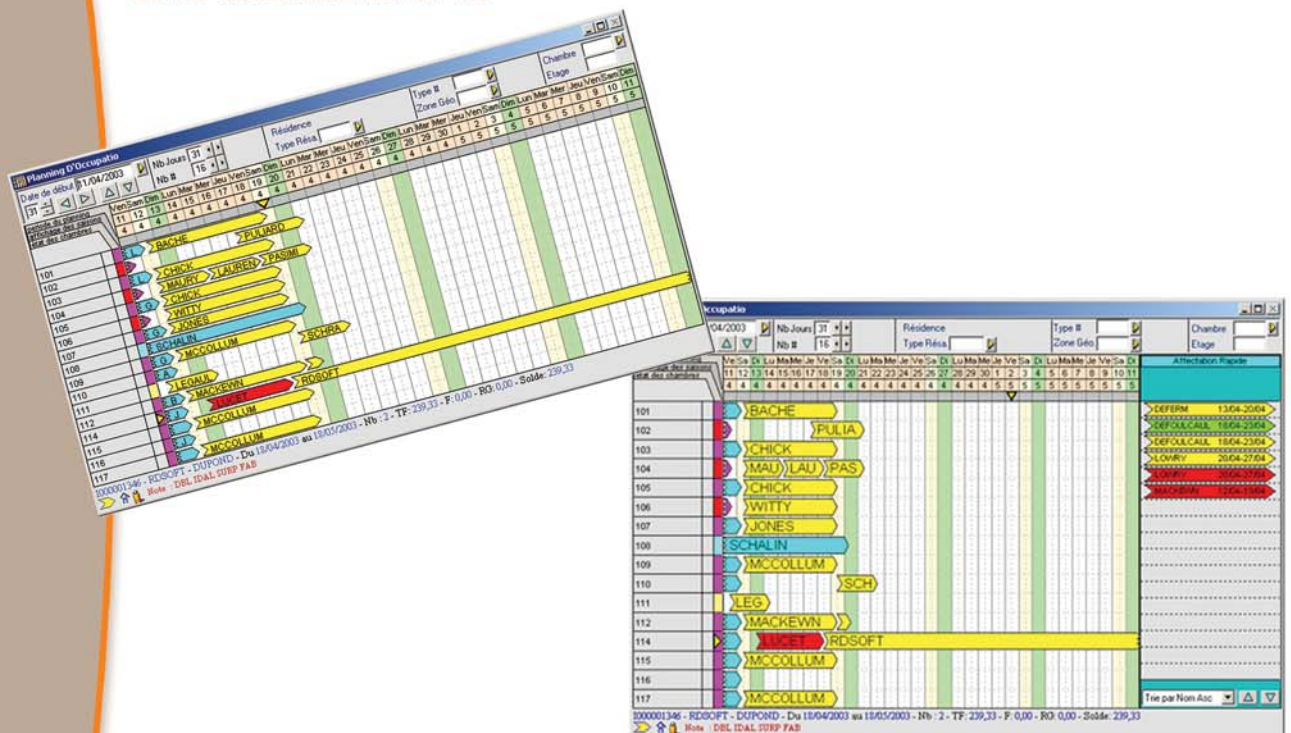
Planning D'Occupatio

Date de début 11/04/2003
Nb Jours 31
Nb # 16
Résidence
Type Résa.
Type #
Zone Géo.
Chambre
Etage

| Ven | Sam | Dim | Lun | Mar | Mer | Jeu | Ven | Sam | Dim | Lun | Mar | Mer | Jeu | Ven | Sam | Dim | Lun | Mar | Mer | Jeu | Ven | Sam | Dim | Lun | Mar | Mer | Jeu | Ven | Sam | Dim |
|---|---|---|---|---|---|---|---|---|---|---|---|---|---|---|---|---|---|---|---|---|---|---|---|---|---|---|---|---|---|---|
| 11 | 12 | 13 | 14 | 15 | 16 | 17 | 18 | 19 | 20 | 21 | 22 | 23 | 24 | 25 | 26 | 27 | 28 | 29 | 30 | 1 | 2 | 3 | 4 | 5 | 6 | 7 | 8 | 9 | 10 | 11 |
| 4 | 4 | 4 | 4 | 4 | 4 | 4 | 4 | 4 | 4 | 4 | 4 | 4 | 4 | 4 | 4 | 4 | 4 | 4 | 4 | 5 | 5 | 5 | 5 | 5 | 5 | 5 | 5 | 5 | 5 | 5 |

période du planning
affichage des saisons
état des chambres

101 102 103 104 105 106 107 108 109 110 111 112 113 114 115 116 117

BACHE PULIARD CHICK MAURY LAUREN PASINI CHICK WITTY JONES SCHALIN SCHRA MCCOLLUM LEGAULT MACKEWN RDSOFT LUCET MCCOLLUM MCCOLLUM

1000001346 - RDSOFT - DUPOND - Du 18/04/2003 au 18/05/2003 - Nb : 2 - TF: 239,33 - F: 0,00 - RG: 0,00 - Solde: 239,33
Note : DBL IDAL SURP FAB

Occupatio

/04/2003
Nb Jours 31
Nb # 16
Résidence
Type Résa.
Type #
Zone Géo.
Chambre
Etage

| Ve | Sa | Di | Lu | Ma | Me | Je | Ve | Sa | Di | Lu | Ma | Me | Je | Ve | Sa | Di | Lu | Ma | Me | Je | Ve | Sa | Di | Lu | Ma | Me | Je | Ve | Sa | Di |
|---|---|---|---|---|---|---|---|---|---|---|---|---|---|---|---|---|---|---|---|---|---|---|---|---|---|---|---|---|---|---|
| 11 | 12 | 13 | 14 | 15 | 16 | 17 | 18 | 19 | 20 | 21 | 22 | 23 | 24 | 25 | 26 | 27 | 28 | 29 | 30 | 1 | 2 | 3 | 4 | 5 | 6 | 7 | 8 | 9 | 10 | 11 |
| 4 | 4 | 4 | 4 | 4 | 4 | 4 | 4 | 4 | 4 | 4 | 4 | 4 | 4 | 4 | 4 | 4 | 4 | 4 | 4 | 5 | 5 | 5 | 5 | 5 | 5 | 5 | 5 | 5 | 5 | 5 |

période du planning
affichage des saisons
état des chambres

101 BACHE
102 PULIA
103 CHICK
104 MAU LAU PAS
105 CHICK
106 WITTY
107 JONES
108 SCHALIN
109 MCCOLLUM
110 SCH
111 LEG
112 MACKEWN
114 LUCET RDSOFT
115 MCCOLLUM
116
117 MCCOLLUM

Affectation Rapide
DEFERM 13/04-20/04
DEFOULCAUL 18/04-23/04
DEFOULCAUL 18/04-23/04
LOWRY 20/04-27/04
LOWRY 20/04-27/04
MACHEIN 12/04-15/04

Trie par Nom Asc

1000001346 - RDSOFT - DUPOND - Du 18/04/2003 au 18/05/2003 - Nb : 2 - TF: 239,33 - F: 0,00 - RG: 0,00 - Solde: 239,33
Note : DBL IDAL SURP FAB